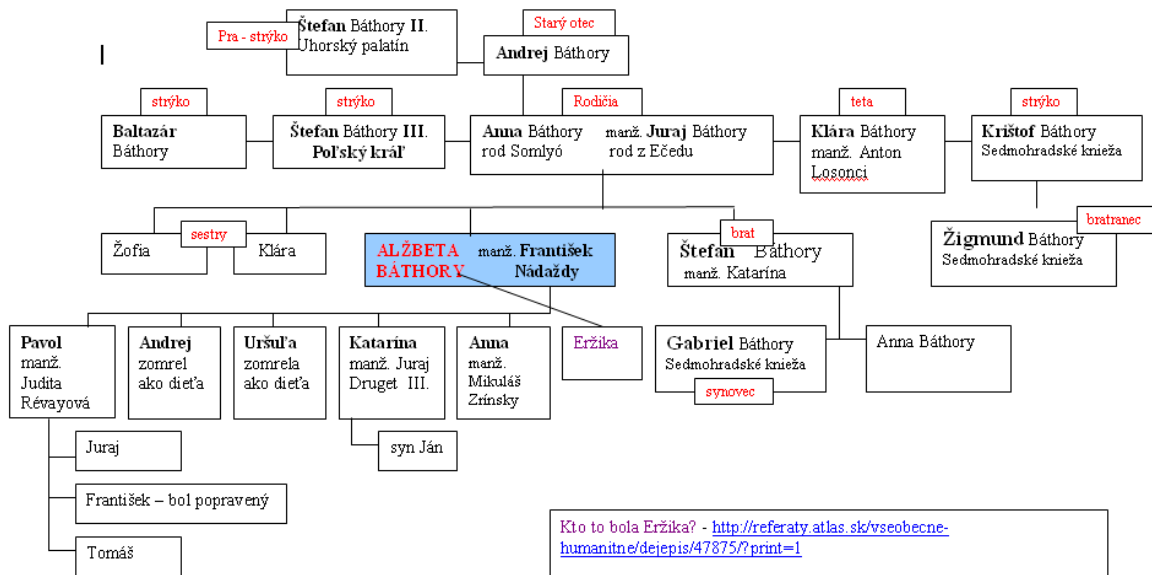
Pra - strýko

Štefan Báthory II.
Uhorský palatín

Starý otec

Andrej Báthory

strýko

Baltazár
Báthory

strýko

Štefan Báthory III.
Poľský kráľ

Rodičia

Anna Báthory manž. Juraj Báthory
rod Somlyó rod z Ečedu

teta

Klára Báthory
manž. Anton
Losonci

strýko

Krištof Báthory
Sedmohradské knieža

sestry

Žofia

Klára

ALŽBETA BÁTHORY manž. František Nádaždy

brat

Štefan Báthory
manž. Katarína

bratranec

Žigmund Báthory
Sedmohradské knieža

Pavol
manž.
Judita
Révayová

Andrej
zomrel
ako dieťa

Uršuľa
zomrela
ako dieťa

Katarína
manž. Juraj
Druget III.

Anna
manž.
Mikuláš
Zrínsky

Eržika

Gabriel Báthory
Sedmohradské knieža

synovec

Anna Báthory

Juraj

syn Ján

František – bol popravený

Tomáš

Kto to bola Eržika? - http://referaty.atlas.sk/vseobecne-humanitne/dejepis/47875/?print=1